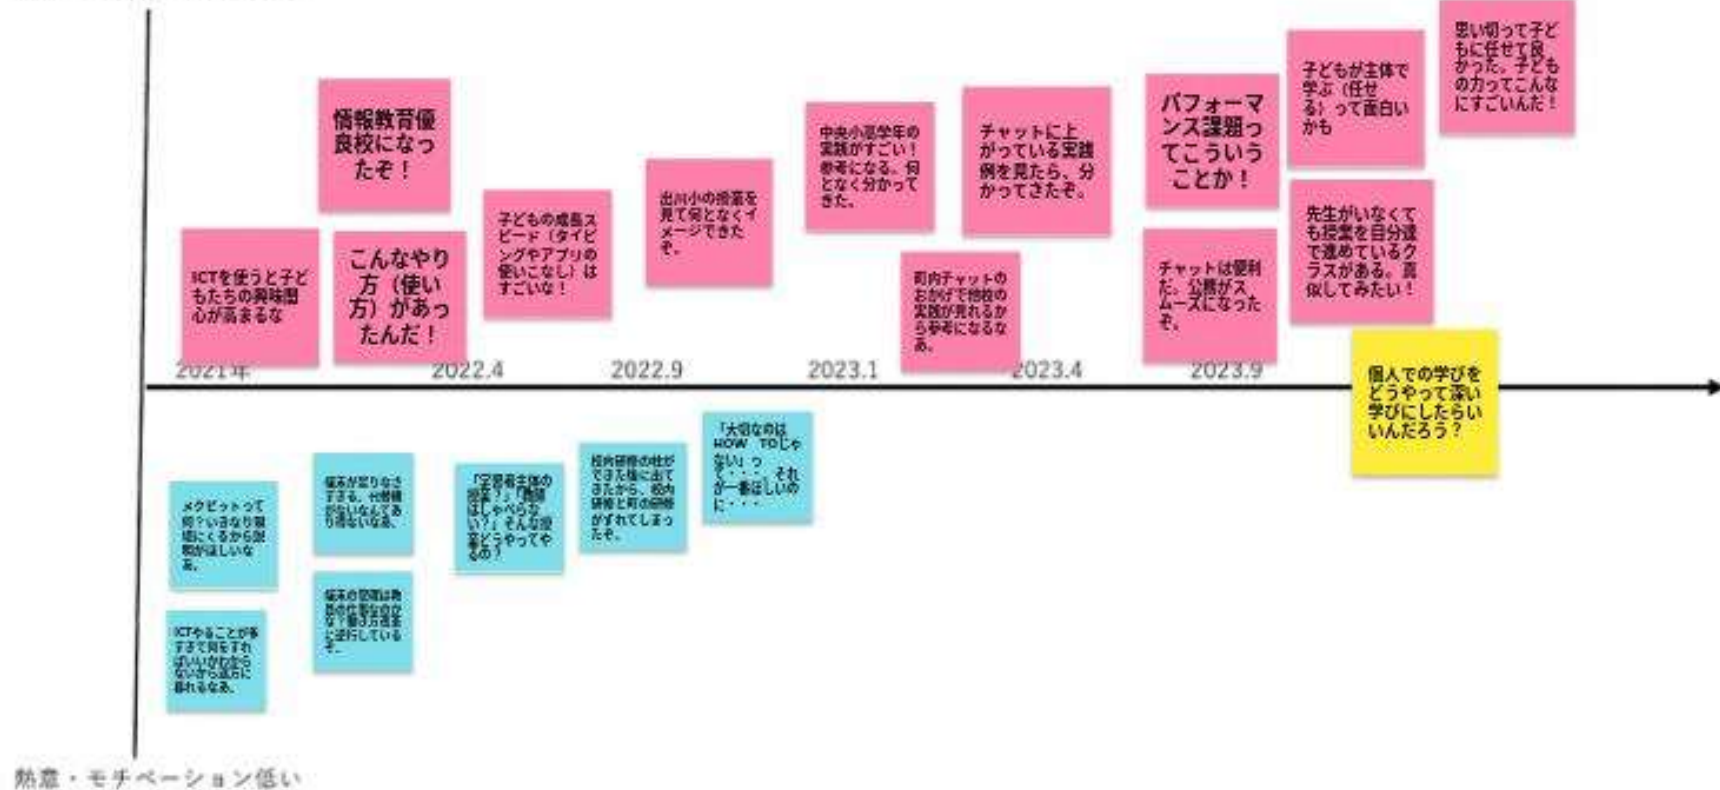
ICTを使うと子どもたちの興味関心が高まるな

情報教育優良校になったぞ！

こんなやり方（使い方）があったんだ！

子どもの成長スピード（タイピングやアプリの使いこなし）はすごいな！

出川小の授業を見て何となくイメージできたぞ。

中央小高学年の実践がすごい！参考になる。何となく分かってきた。

町内チャットのおかげで他校の実践が見れるから参考になるなあ。

チャットに上がっている実践例を見たら、分かってきたぞ。

パフォーマンス課題ってこういうことか！

チャットは便利だ。公務がスムーズになったぞ。

子どもが主体で学ぶ（任せる）って面白いかも

先生がいなくても授業を自分達で進めているクラスがある。真似してみたい！

思い切って子どもに任せて良かった。子どもの力ってこんなにすごいんだ！

個人での学びをどうやって深い学びにしたらいいんだろう？

2021年　2022.4　2022.9　2023.1　2023.4　2023.9

メタビットって何？いきなり現場にくるから説明がほしいな。

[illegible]

ICTやることが多すぎて何をすればいいかな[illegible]

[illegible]

「学習者主体の授業？」「教師はしゃべらない？」そんな授業どうやってやるの？

校内研修の柱ができた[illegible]

「大切なのはHOW TOじゃない」って・・・それが一番ほしいのに・・・

熱意・モチベーション低い